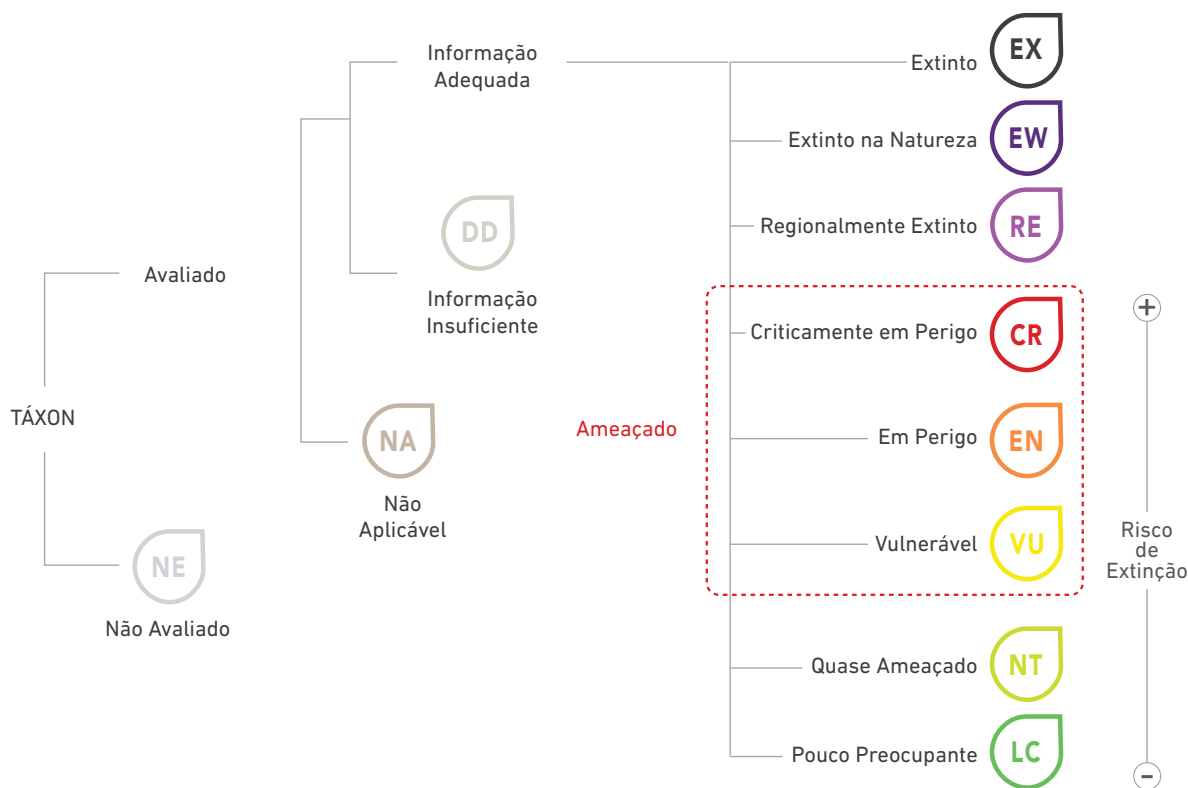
TÁXON

Avaliado

Informação Adequada

DD

Informação Insuficiente

NA

Não Aplicável

NE

Não Avaliado

Ameaçado

Extinto EX

Extinto na Natureza EW

Regionalmente Extinto RE

Criticamente em Perigo CR

Em Perigo EN

Vulnerável VU

Quase Ameaçado NT

Pouco Preocupante LC

+

Risco de Extinção

−